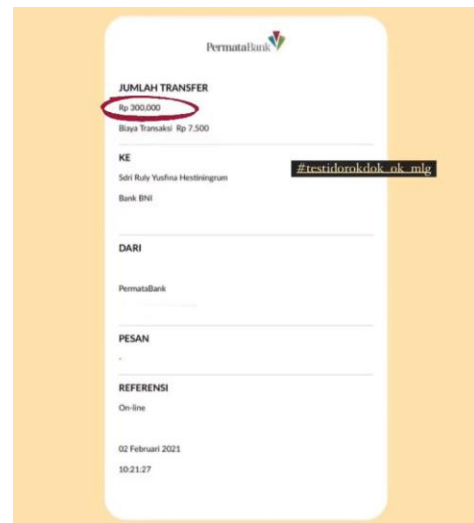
PermataBank

JUMLAH TRANSFER

Rp 300,000

Biaya Transaksi Rp 7,500

KE

Sdri Ruly Yusfina Hestiningrum

Bank BNI

#testidorokdok_ok_mlg

DARI

PermataBank

PESAN

-

REFERENSI

On-line

02 Februari 2021

10:21:27